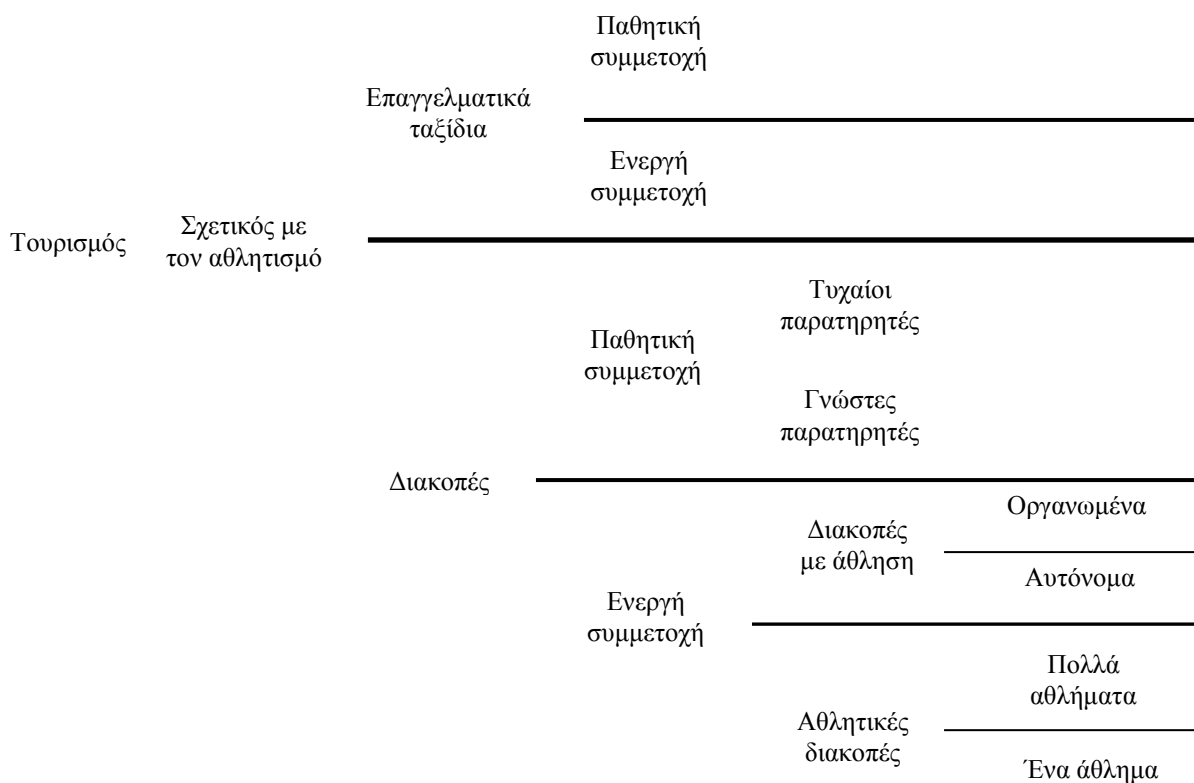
Τουρισμός

Σχετικός με τον αθλητισμό

Επαγγελματικά ταξίδια

Παθητική συμμετοχή

Ενεργή συμμετοχή

Διακοπές

Παθητική συμμετοχή

Τυχαίοι παρατηρητές

Γνώστες παρατηρητές

Ενεργή συμμετοχή

Διακοπές με άθληση

Οργανωμένα

Αυτόνομα

Αθλητικές διακοπές

Πολλά αθλήματα

Ένα άθλημα